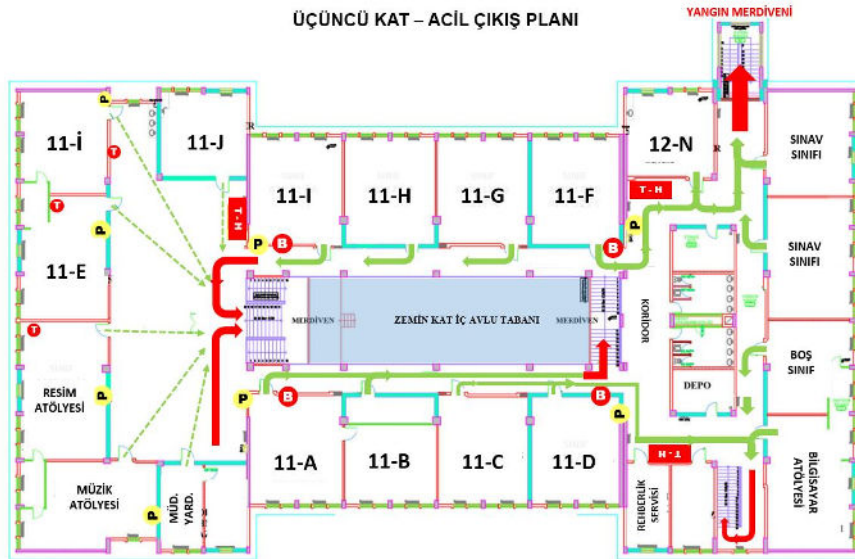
ÜÇÜNCÜ KAT – ACİL ÇIKIŞ PLANI

YANGIN MERDİVENİ

11-İ

11-J

12-N

SINAV SINIFI

11-I

11-H

11-G

11-F

T - H

T - H

P

B

P

B

P

P

T

T

T

11-E

SINAV SINIFI

MERDİVEN

ZEMİN KAT İÇ AVLU TABANI

MERDİVEN

KORİDOR

RESİM ATÖLYESİ

P

B

B

P

DEPO

BOŞ SINIF

11-A

11-B

11-C

11-D

H - T

MÜZİK ATÖLYESİ

MÜD. YARD.

P

REHBERLİK SERVİSİ

BİLGİSAYAR ATÖLYESİ